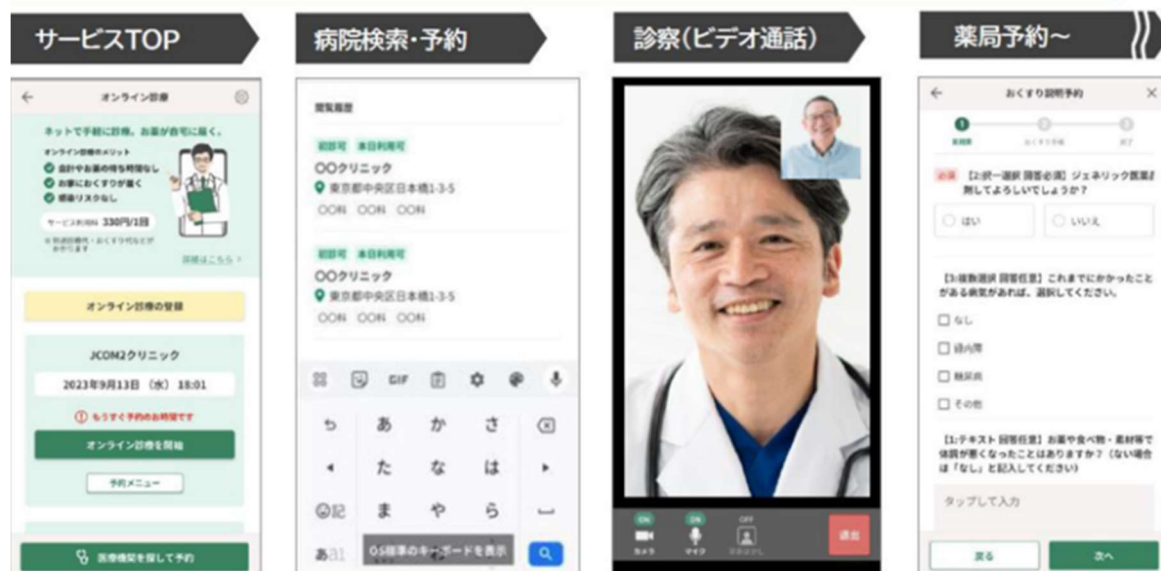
サービスTOP

オンライン診療

ネットで手軽に診療。お薬が自宅に届く。

オンライン診療のメリット
会計やお薬の待ち時間なし
自宅におくすりが届く
感染リスクなし

サービス利用料 330円/1回

詳細はこちら

オンライン診療の登録

JCOM2クリニック
2023年9月13日（水）18:01
もうすぐ予約のお時間です
オンライン診療を開始
予約メニュー

医療機関を探して予約

病院検索・予約

閲覧履歴

初診可 本日利用可
〇〇クリニック
東京都中央区日本橋1-3-5
〇〇科 〇〇科 〇〇科

初診可 本日利用可
〇〇クリニック
東京都中央区日本橋1-3-5
〇〇科 〇〇科 〇〇科

GIF
☆ あ か さ
◂ た な は ▸
☺記 ま や ら
あa1 OS標準のキーボードを表示

診察（ビデオ通話）

ON カメラ
ON マイク
OFF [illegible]
退出

薬局予約～

おくすり説明予約

必須 【2:択一選択 回答必須】ジェネリック医薬品を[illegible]剤してよろしいでしょうか？
はい
いいえ

【3:複数選択 回答任意】これまでにかかったことがある病気があれば、選択してください。
なし
胃潰瘍
糖尿病
その他

【1:テキスト 回答任意】お薬や食べ物・素材等で体調が悪くなったことはありますか？（ない場合は「なし」と記入してください）
タップして入力

戻る
次へ